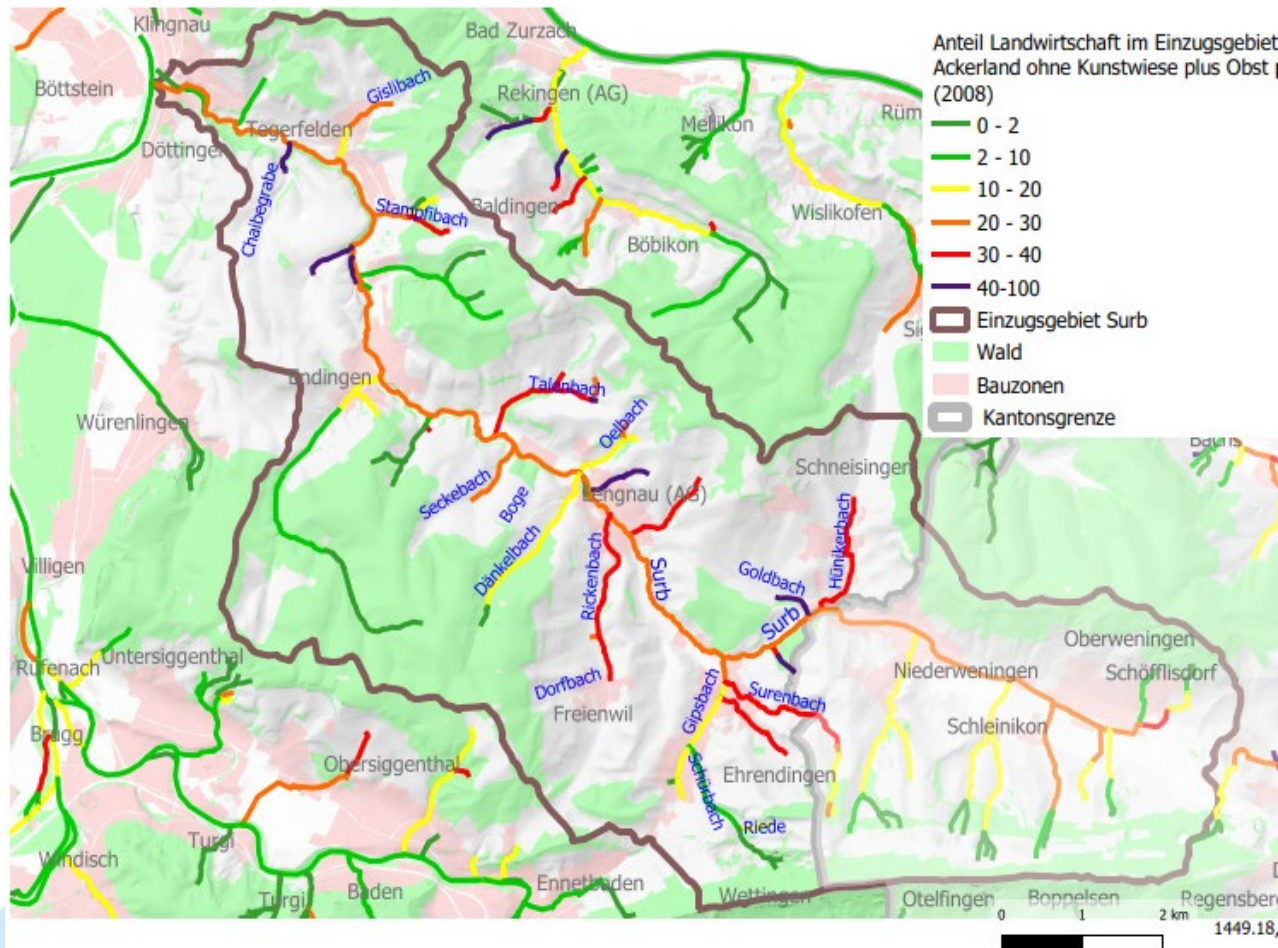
Anteil Landwirtschaft im Einzugsgebiet
Ackerland ohne Kunstwiese plus Obst
(2008)
0 - 2
2 - 10
10 - 20
20 - 30
30 - 40
40-100
Einzugsgebiet Surb
Wald
Bauzonen
Kantonsgrenze

Klingnau
Bad Zurzach
Böttstein
Rekingen (AG)
Gislibach
Mellikon
Rüm
Tegerfelden
Döttingen
Chalbegrabe
Stampflibach
Baldingen
Wislikofen
Böbikon
Endingen
Würenlingen
Talenbach
Oelbach
Seckebach
Boge
Lengnau (AG)
Schneisingen
Hünikerbach
Dänkelbach
Rickenbach
Surb
Goldbach
Surb
Villigen
Oberweningen
Rüfenach
Untersiggenthal
Niederweningen
Schöfflisdorf
Dorfbach
Surenbach
Freienwil
Gipsbach
Schleinikon
Brugg
Obersiggenthal
Ehrendingen
Schlattbach
Riede
Windisch
Turgi
Turgi
Baden
Ennetbaden
Wettingen
Otelfingen
Boppelsen
Regensberg
0
1
2 km
1449.18